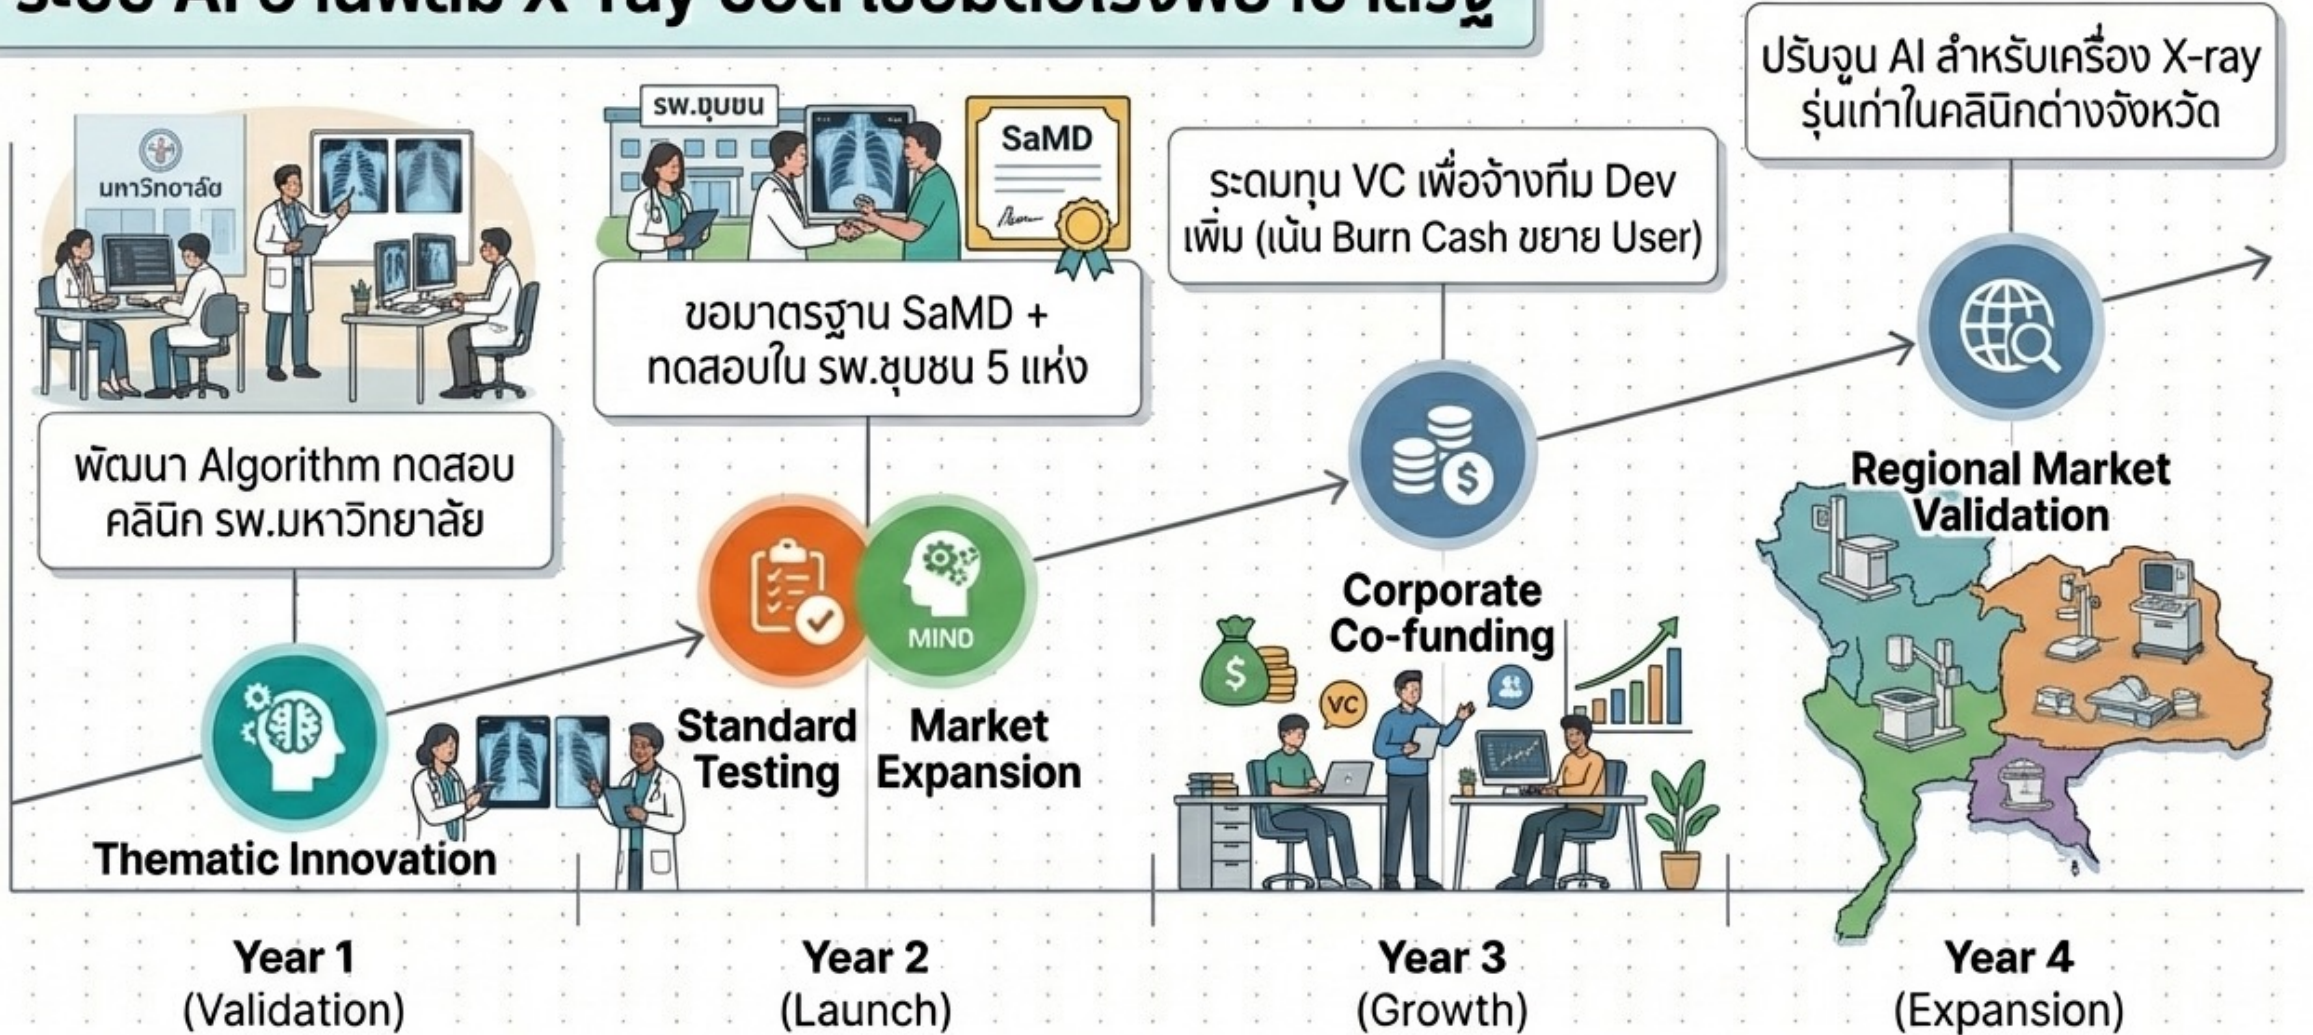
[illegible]

มหาวิทยาลัย

รพ.ชุมชน

SaMD

ปรับจูน AI สำหรับเครื่อง X-ray รุ่นเก่าในคลินิกต่างจังหวัด

ระดมทุน VC เพื่อจ้างทีม Dev เพิ่ม (เน้น Burn Cash ขยาย User)

ขอมาตรฐาน SaMD + ทดสอบใน รพ.ชุมชน 5 แห่ง

พัฒนา Algorithm ทดสอบคลินิก รพ.มหาวิทยาลัย

Regional Market Validation

Corporate Co-funding

VC

MIND

Standard Testing

Market Expansion

Thematic Innovation

Year 1
(Validation)

Year 2
(Launch)

Year 3
(Growth)

Year 4
(Expansion)